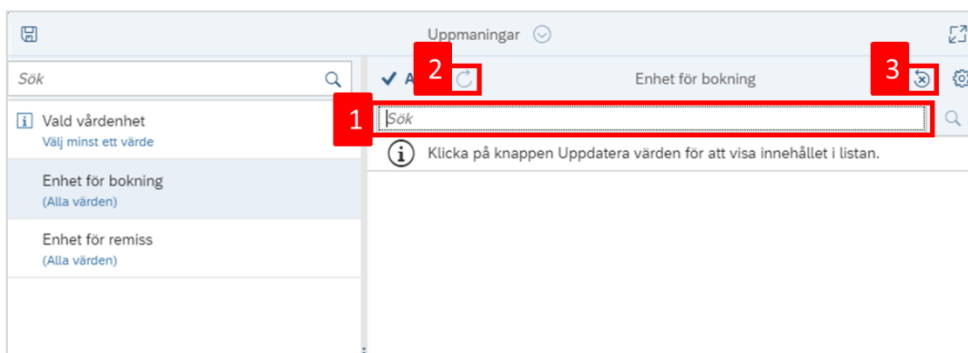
Uppmaningar

Sök

Vald vårdenhet
Välj minst ett värde

Enhet för bokning
(Alla värden)

Enhet för remiss
(Alla värden)

A 2

Enhet för bokning

3

1

Sök

Klicka på knappen Uppdatera värden för att visa innehållet i listan.